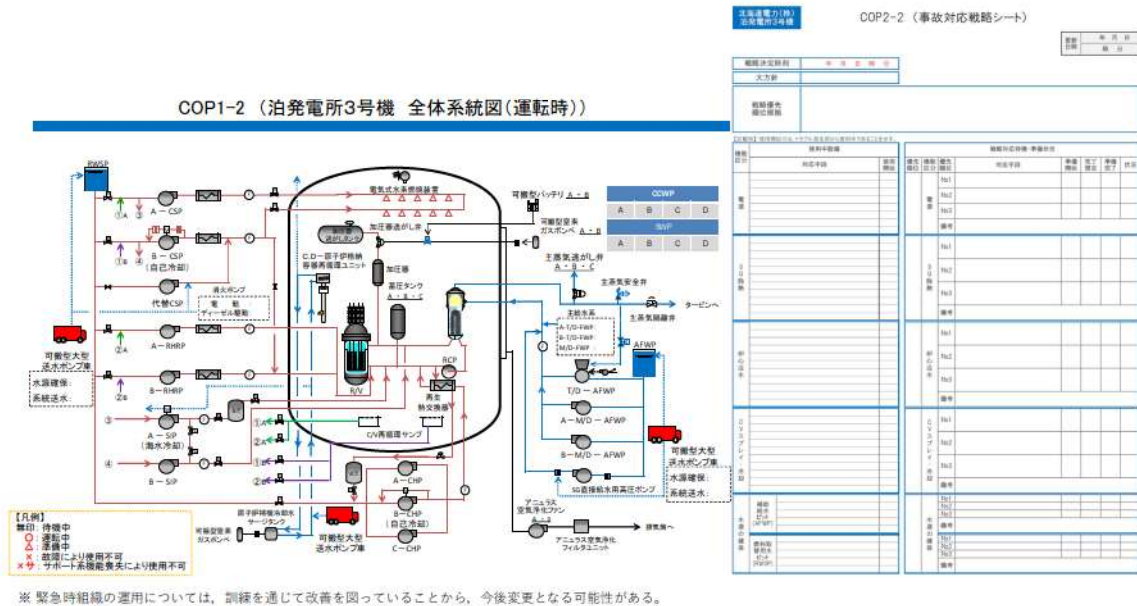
COP1-2（泊発電所3号機 全体系統図(運転時)）

RWSP
①A
①B
A－CSP
B－CSP
(自己冷却)
代替CSP
消火ポンプ
電動
ディーゼル駆動
可搬型大型送水ポンプ車
水源確保：
系統送水：
②A
②B
A－RHRP
B－RHRP
③
④
A－SIP
(海水冷却)
B－SIP
電気式水素燃焼装置
加圧器逃がしタンク
加圧器逃がし弁
C.D－原子炉格納容器再循環ユニット
加圧器
蓄圧タンク
A・B・C
R/V
RCP
再生熱交換器
C/V再循環サンプ
原子炉補機冷却水サージタンク
可搬型窒素ガスボンベ
A－CHP
B－CHP
(自己冷却)
C－CHP
可搬型大型送水ポンプ車
可搬型バッテリ A・B
可搬型窒素ガスボンベ A・B
CCWP
| A | B | C | D |
|---|---|---|---|
SWP
| A | B | C | D |
|---|---|---|---|
主蒸気逃がし弁
A・B・C
主蒸気安全弁
主蒸気隔離弁
タービンへ
主給水系
A-T/D-FWP
B-T/D-FWP
M/D-FWP
AFWP
T/D－AFWP
A－M/D－AFWP
B－M/D－AFWP
SG直接給水用高圧ポンプ
可搬型大型送水ポンプ車
水源確保：
系統送水：
アニュラス空気浄化ファン
A・B
排気筒へ
アニュラス空気浄化フィルタユニット

【凡例】
無印：待機中
○：運転中
□：準備中
×：故障により使用不可
×サ：サポート系機能喪失により使用不可

北海道電力(株)
泊発電所3号機
COP2-2（事故対応戦略シート）
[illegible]
戦略決定時刻
大方針
戦略優先順位根拠
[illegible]
電源
No1
No2
No3
備考
SG除熱
炉心注水
CVスプレイ
補給
燃料
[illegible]

※ 緊急時組織の運用については，訓練を通じて改善を図っていることから，今後変更となる可能性がある。